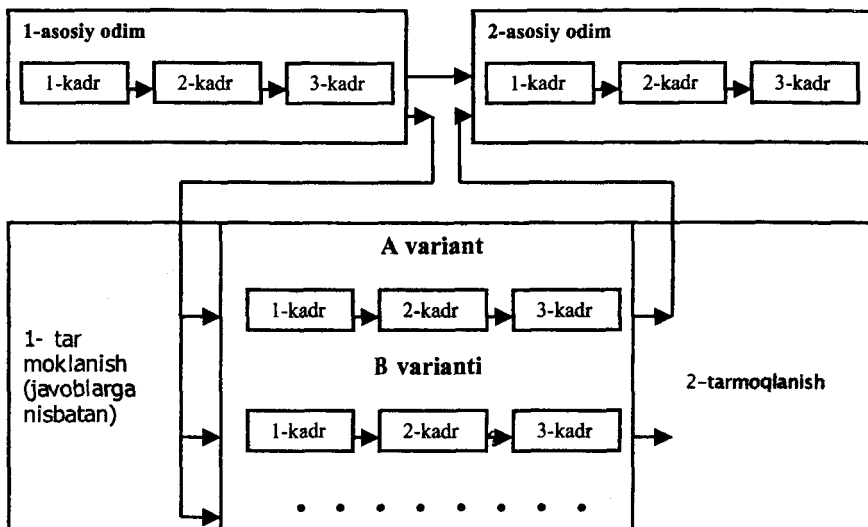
1-asosiy odim

1-kadr

2-kadr

3-kadr

2-asosiy odim

1-kadr

2-kadr

3-kadr

A variant

1-kadr

2-kadr

3-kadr

1- tar moklanish (javoblarga nisbatan)

B varianti

2-tarmoqlanish

1-kadr

2-kadr

3-kadr

• • • • • • • •